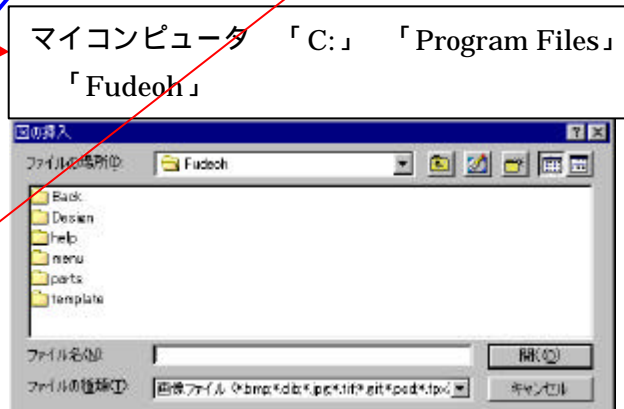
マイコンピュータ 「C:」 「Program Files」 「Fudeoh」

図の挿入

ファイルの場所(I): Fudeoh

Back
Design
help
menu
parts
template

ファイル名(N):
ファイルの種類(T): 画像ファイル (*.bmp;*.dib;*.jpg;*.tif;*.gif;*.pcd;*.tpx;

開く(O)
キャンセル